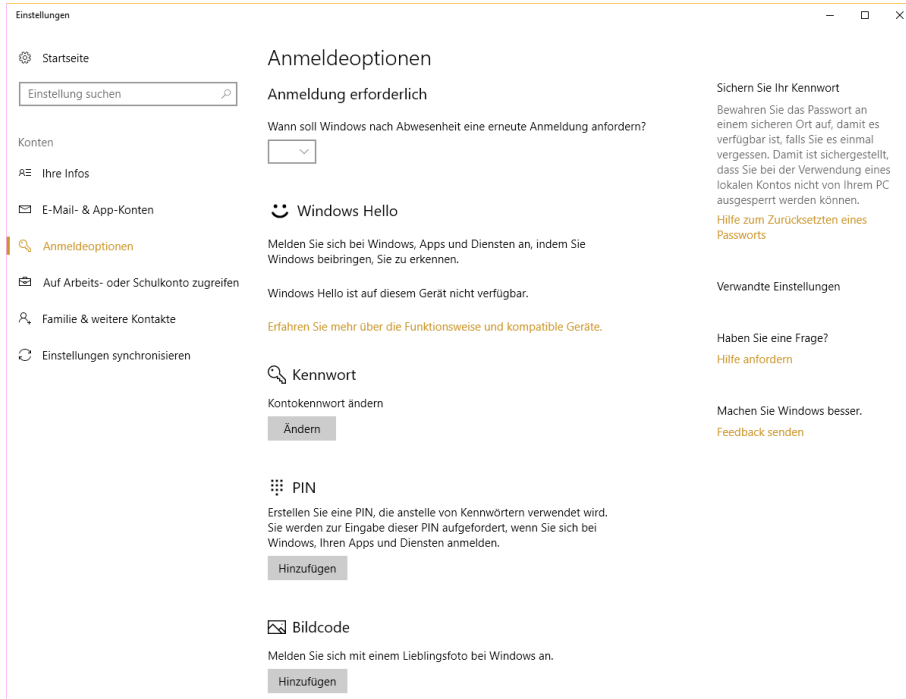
Einstellungen

Startseite

Einstellung suchen

Konten

Ihre Infos

E-Mail- & App-Konten

Anmeldeoptionen

Auf Arbeits- oder Schulkonto zugreifen

Familie & weitere Kontakte

Einstellungen synchronisieren

Anmeldeoptionen

Anmeldung erforderlich

Wann soll Windows nach Abwesenheit eine erneute Anmeldung anfordern?

Windows Hello

Melden Sie sich bei Windows, Apps und Diensten an, indem Sie Windows beibringen, Sie zu erkennen.

Windows Hello ist auf diesem Gerät nicht verfügbar.

Erfahren Sie mehr über die Funktionsweise und kompatible Geräte.

Kennwort

Kontokennwort ändern

Ändern

PIN

Erstellen Sie eine PIN, die anstelle von Kennwörtern verwendet wird. Sie werden zur Eingabe dieser PIN aufgefordert, wenn Sie sich bei Windows, Ihren Apps und Diensten anmelden.

Hinzufügen

Bildcode

Melden Sie sich mit einem Lieblingsfoto bei Windows an.

Hinzufügen

Sichern Sie Ihr Kennwort

Bewahren Sie das Passwort an einem sicheren Ort auf, damit es verfügbar ist, falls Sie es einmal vergessen. Damit ist sichergestellt, dass Sie bei der Verwendung eines lokalen Kontos nicht von Ihrem PC ausgesperrt werden können.

Hilfe zum Zurücksetzten eines Passworts

Verwandte Einstellungen

Haben Sie eine Frage?

Hilfe anfordern

Machen Sie Windows besser.

Feedback senden